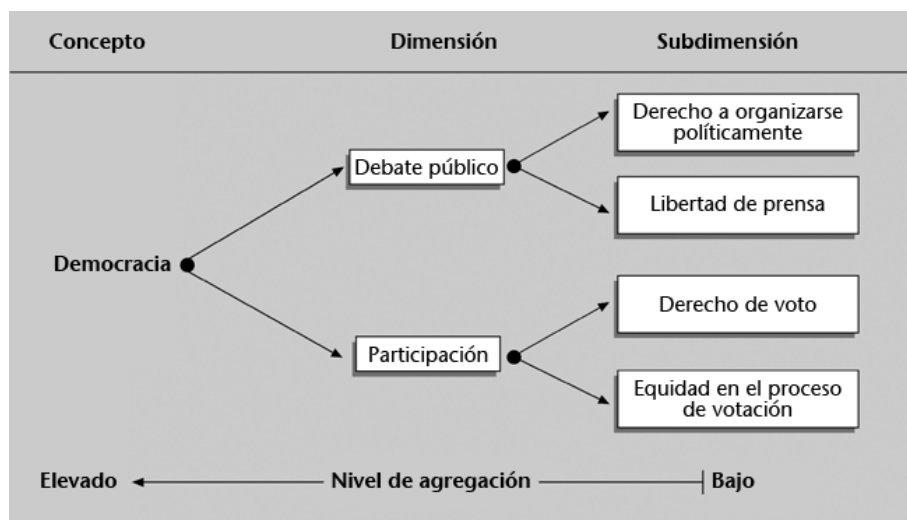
Concepto

Dimensión

Subdimensión

Democracia

Debate público

Participación

Derecho a organizarse políticamente

Libertad de prensa

Derecho de voto

Equidad en el proceso de votación

Elevado

Nivel de agregación

Bajo